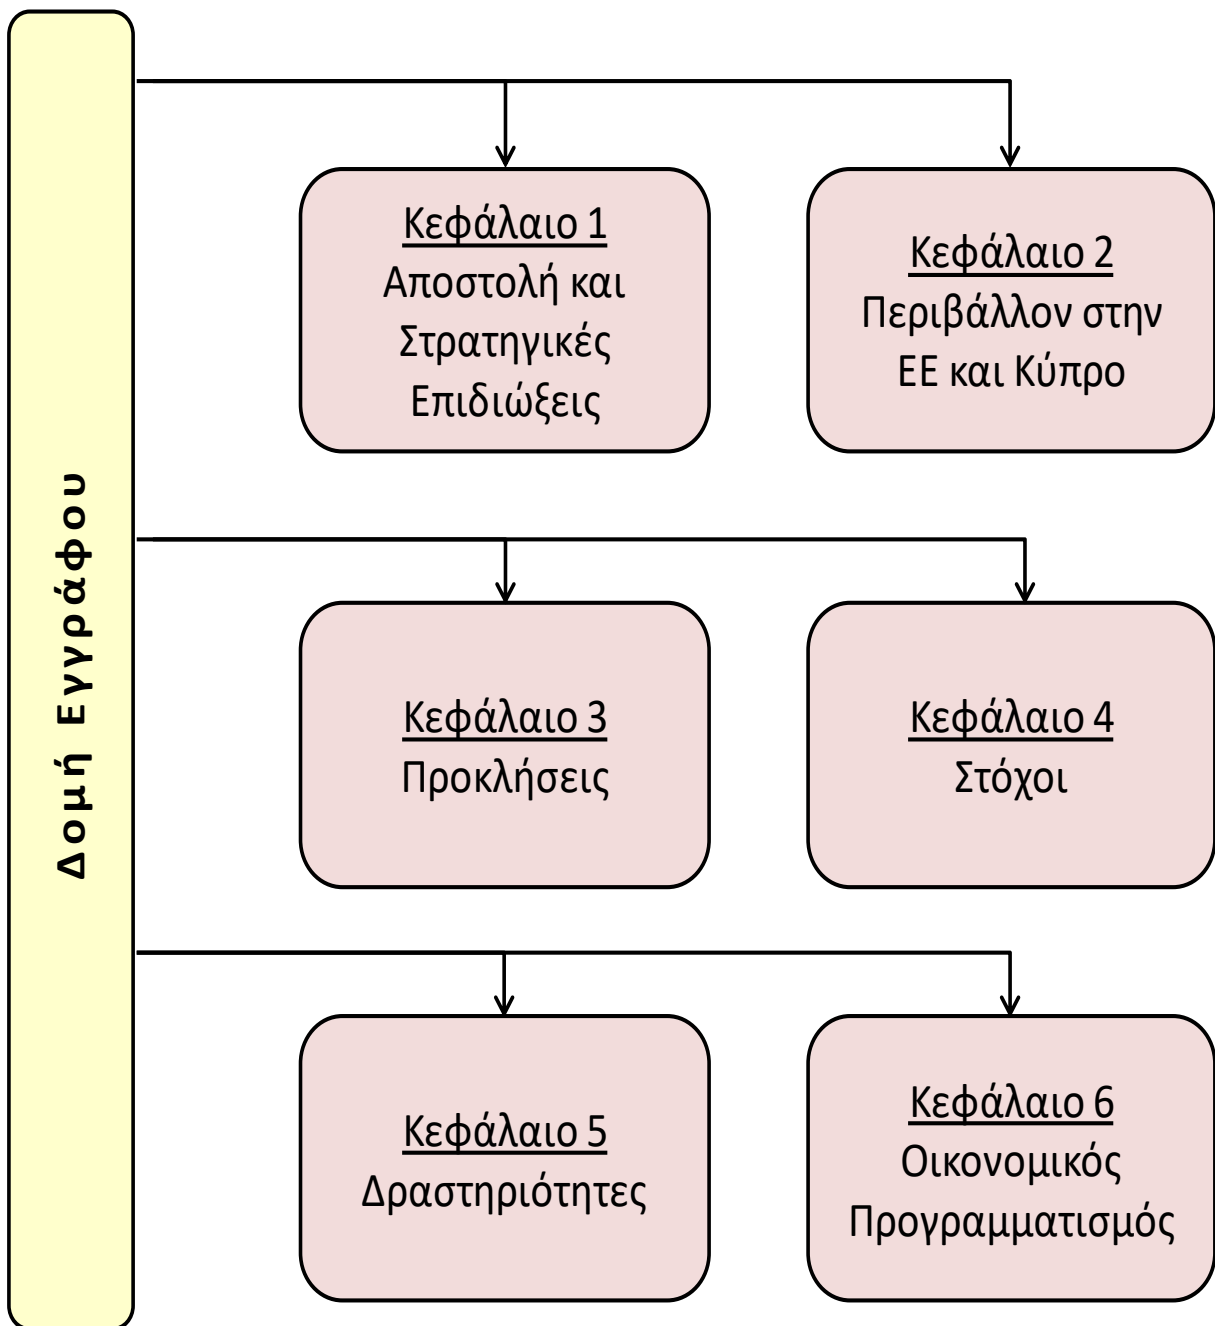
Δομή Εγγράφου

Κεφάλαιο 1
Αποστολή και Στρατηγικές Επιδιώξεις

Κεφάλαιο 2
Περιβάλλον στην ΕΕ και Κύπρο

Κεφάλαιο 3
Προκλήσεις

Κεφάλαιο 4
Στόχοι

Κεφάλαιο 5
Δραστηριότητες

Κεφάλαιο 6
Οικονομικός Προγραμματισμός